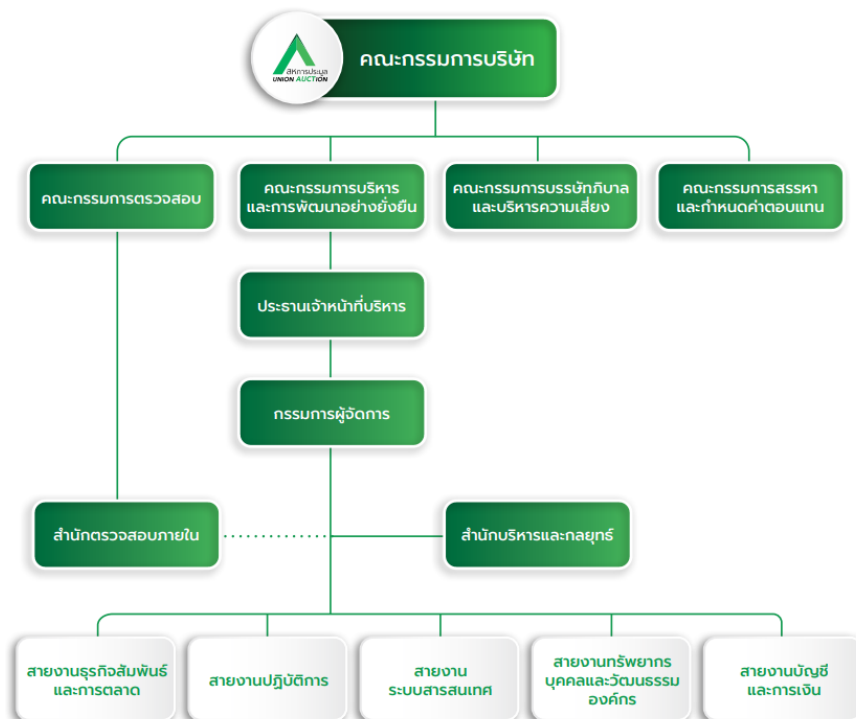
สหการประมูล
UNION AUCTION
คณะกรรมการบริษัท

คณะกรรมการตรวจสอบ

คณะกรรมการบริหาร และการพัฒนาอย่างยั่งยืน

คณะกรรมการบรรษัทภิบาล และบริหารความเสี่ยง

คณะกรรมการสรรหา และกำหนดค่าตอบแทน

ประธานเจ้าหน้าที่บริหาร

กรรมการผู้จัดการ

สำนักตรวจสอบภายใน

สำนักบริหารและกลยุทธ์

สายงานธุรกิจสัมพันธ์ และการตลาด

สายงานปฏิบัติการ

สายงาน ระบบสารสนเทศ

สายงานทรัพยากร บุคคลและวัฒนธรรม องค์กร

สายงานบัญชี และการเงิน